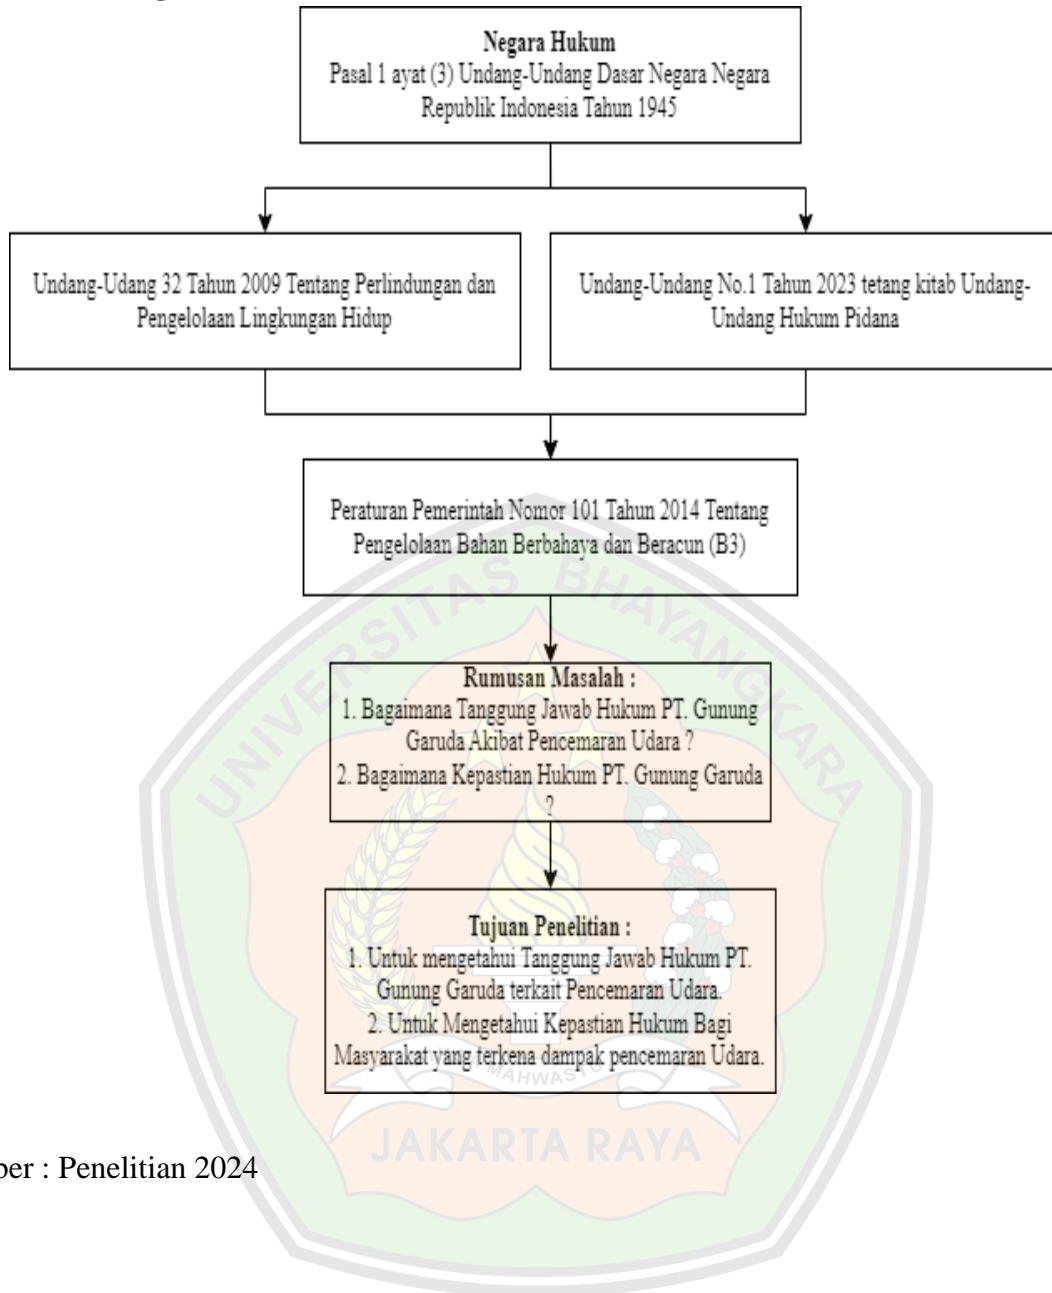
Negara Hukum
Pasal 1 ayat (3) Undang-Undang Dasar Negara Negara Republik Indonesia Tahun 1945

Undang-Udang 32 Tahun 2009 Tentang Perlindungan dan Pengelolaan Lingkungan Hidup

Undang-Undang No.1 Tahun 2023 tetang kitab Undang-Undang Hukum Pidana

Peraturan Pemerintah Nomor 101 Tahun 2014 Tentang Pengelolaan Bahan Berbahaya dan Beracun (B3)

Rumusan Masalah :
1. Bagaimana Tanggung Jawab Hukum PT. Gunung Garuda Akibat Pencemaran Udara ?
2. Bagaimana Kepastian Hukum PT. Gunung Garuda ?

Tujuan Penelitian :
1. Untuk mengetahui Tanggung Jawab Hukum PT. Gunung Garuda terkait Pencemaran Udara.
2. Untuk Mengetahui Kepastian Hukum Bagi Masyarakat yang terkena dampak pencemaran Udara.

UNIVERSITAS BHAYANGKARA
MAHWASTU
JAKARTA RAYA

ber : Penelitian 2024